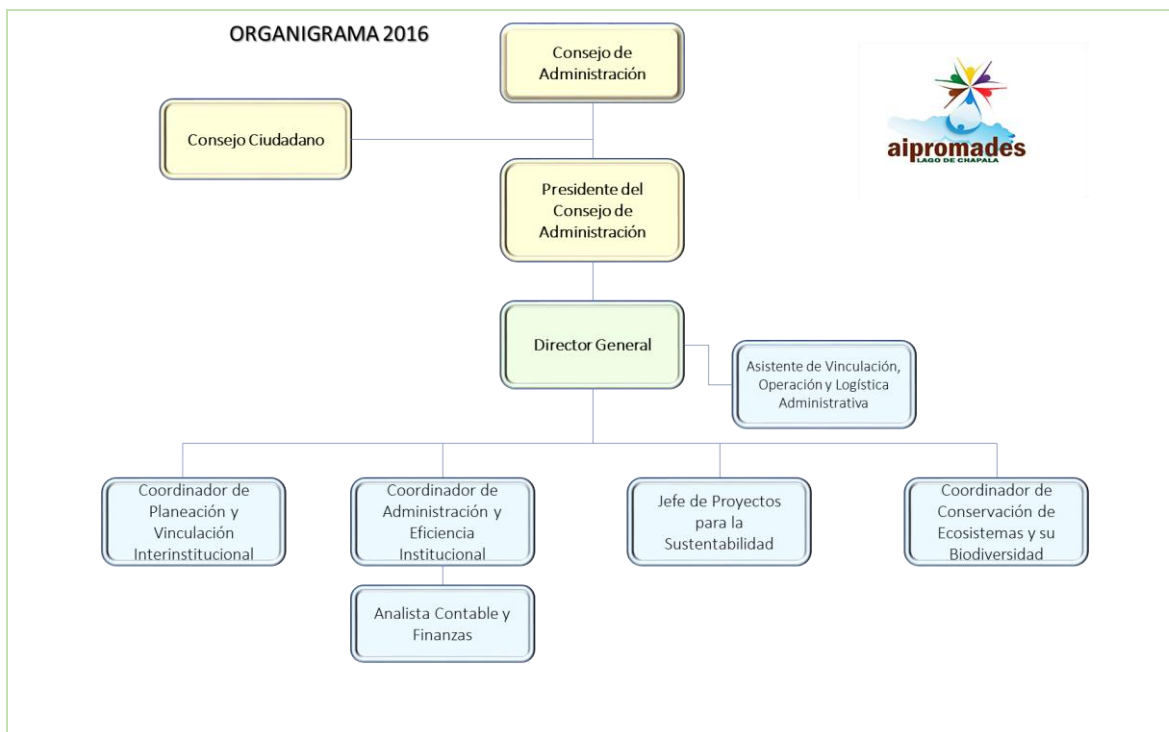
ORGANIGRAMA 2016

Consejo de Administración

aipromades
LAGO DE CHAPALA

Consejo Ciudadano

Presidente del Consejo de Administración

Director General

Asistente de Vinculación, Operación y Logística Administrativa

Coordinador de Planeación y Vinculación Interinstitucional

Coordinador de Administración y Eficiencia Institucional

Jefe de Proyectos para la Sustentabilidad

Coordinador de Conservación de Ecosistemas y su Biodiversidad

Analista Contable y Finanzas